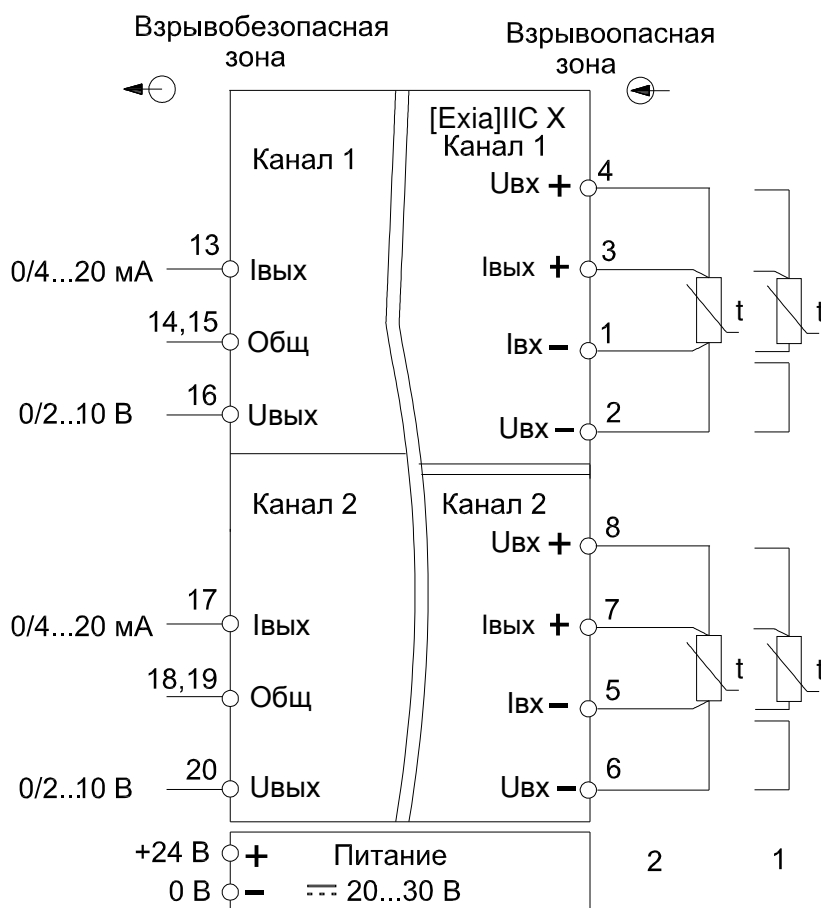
Взрывобезопасная зона

Взрывоопасная зона

[Exia]IIC X

Канал 1

Канал 1

Uвх +
4

0/4...20 мА
13
Iвых

Iвых +
3

14,15
Общ

Iвх –
1

t

t

0/2..10 В
16
Uвых

Uвх –
2

Канал 2

Канал 2

Uвх +
8

0/4...20 мА
17
Iвых

Iвых +
7

18,19
Общ

Iвх –
5

t

t

0/2..10 В
20
Uвых

Uвх –
6

+24 В +
0 В –

Питание
20...30 В

2

1